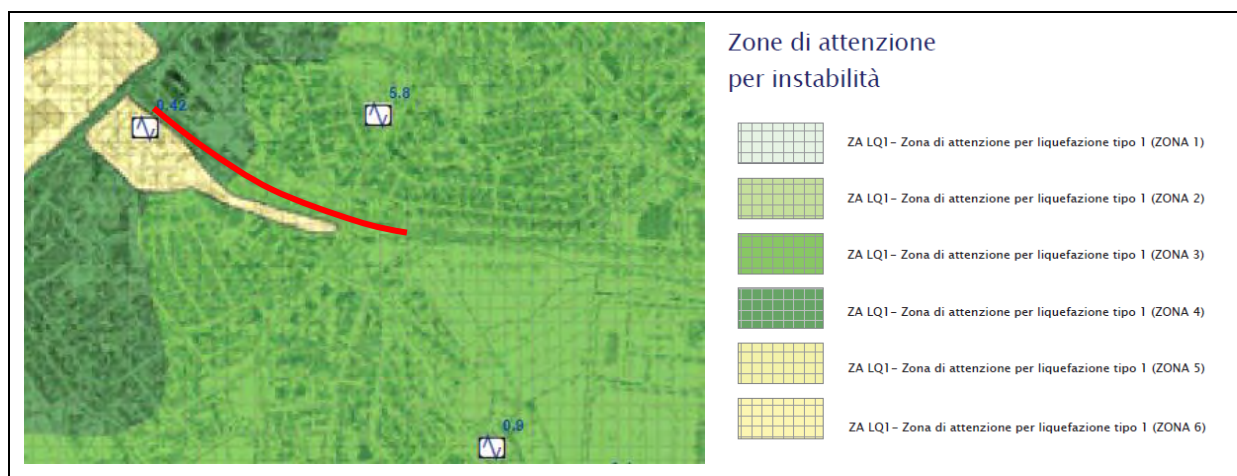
0.42

5.8

0.9

Zone di attenzione per instabilità

ZA LQ1- Zona di attenzione per liquefazione tipo 1 (ZONA 1)

ZA LQ1- Zona di attenzione per liquefazione tipo 1 (ZONA 2)

ZA LQ1- Zona di attenzione per liquefazione tipo 1 (ZONA 3)

ZA LQ1- Zona di attenzione per liquefazione tipo 1 (ZONA 4)

ZA LQ1- Zona di attenzione per liquefazione tipo 1 (ZONA 5)

ZA LQ1- Zona di attenzione per liquefazione tipo 1 (ZONA 6)